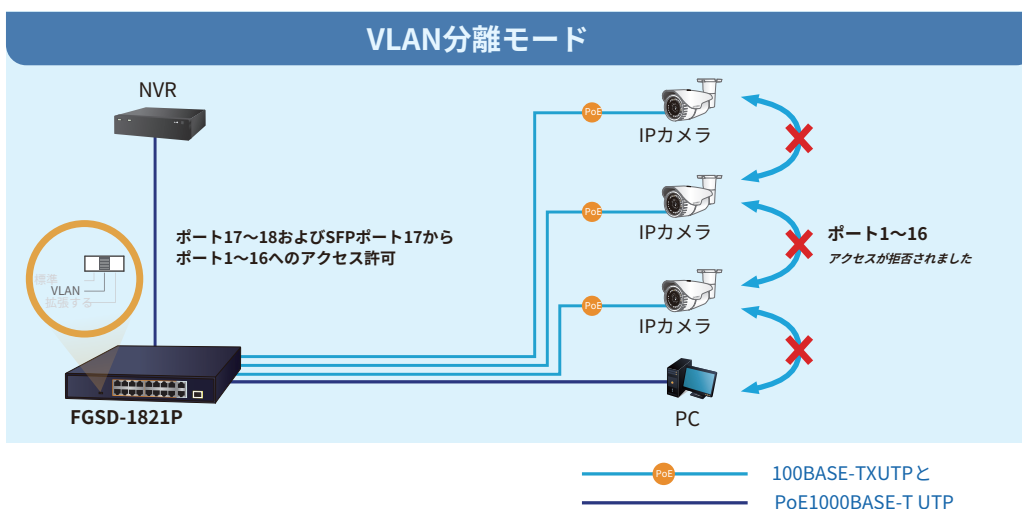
VLAN分離モード

NVR

ポート17～18およびSFPポート17から
ポート1～16へのアクセス許可

標準
VLAN
拡張する

FGSD-1821P

PoE
IPカメラ

PoE
IPカメラ

PoE
IPカメラ

PC

ポート1～16
アクセスが拒否されました

PoE
100BASE-TXUTPと
PoE1000BASE-T UTP